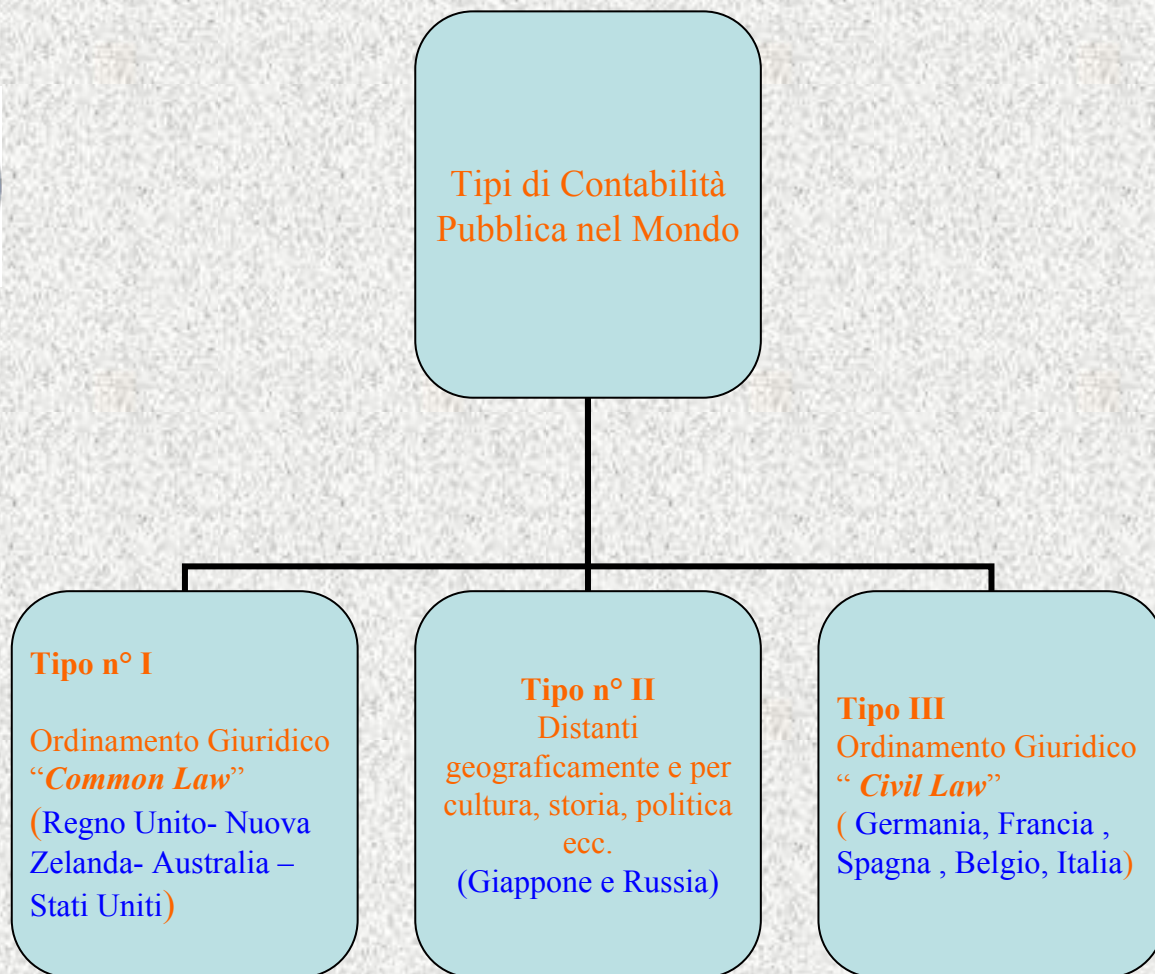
Tipi di Contabilità Pubblica nel Mondo

Tipo n° I

Ordinamento Giuridico "*Common Law*"
(Regno Unito- Nuova Zelanda- Australia – Stati Uniti)

Tipo n° II
Distanti geograficamente e per cultura, storia, politica ecc.
(Giappone e Russia)

Tipo III
Ordinamento Giuridico " *Civil Law*"
( Germania, Francia , Spagna , Belgio, Italia)